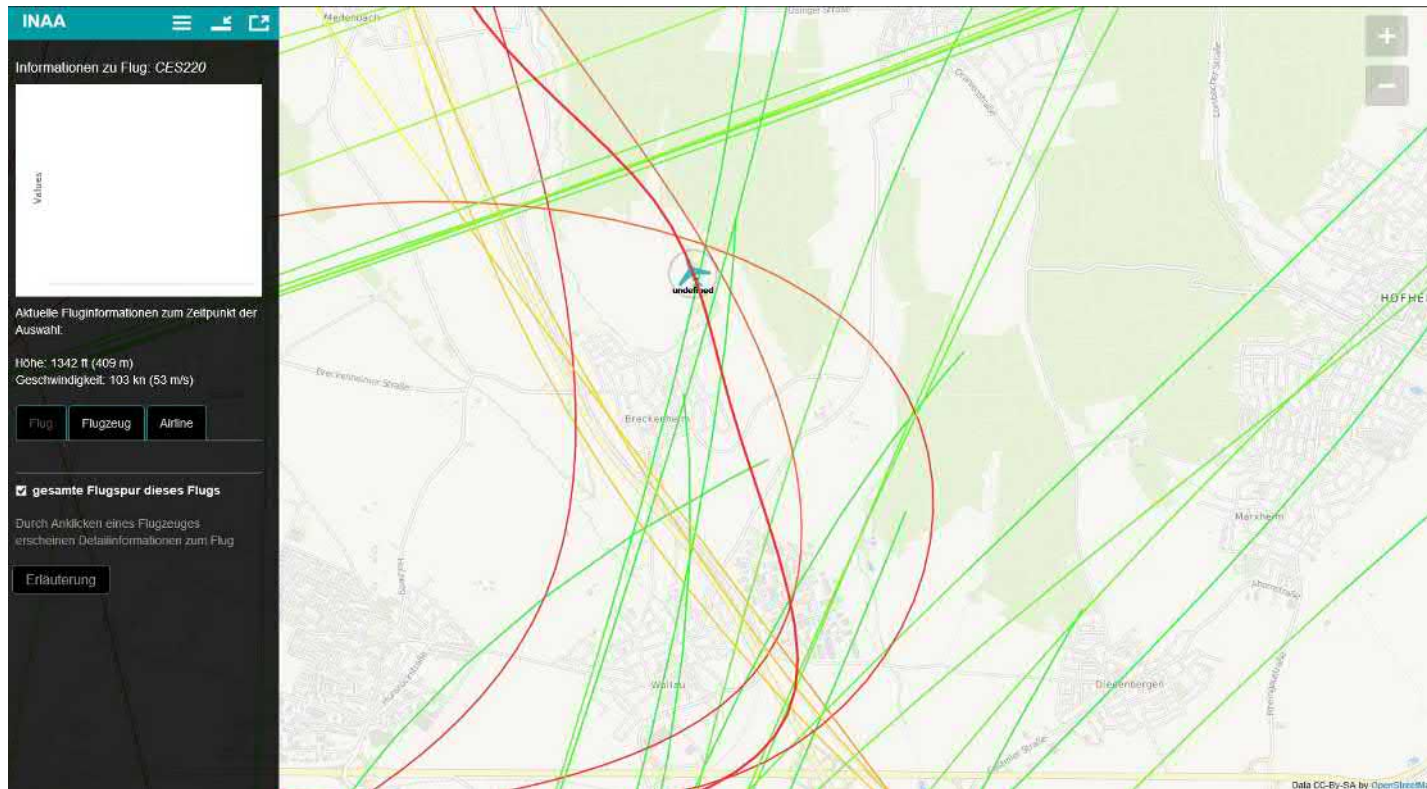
INAA

Informationen zu Flug: CES220

Values

Aktuelle Fluginformationen zum Zeitpunkt der Auswahl:

Höhe: 1342 ft (409 m)
Geschwindigkeit: 103 kn (53 m/s)

Flug | Flugzeug | Airline

gesamte Flugspur dieses Flugs

Durch Anklicken eines Flugzeuges erscheinen Detailinformationen zum Flug

Erläuterung

+
−

Medenbach

undefined

Breckenheimer Straße

Breckenheim

Wallau

Diedenbergen

Marxheim

HOFHE

Data CC-By-SA by OpenStreetM